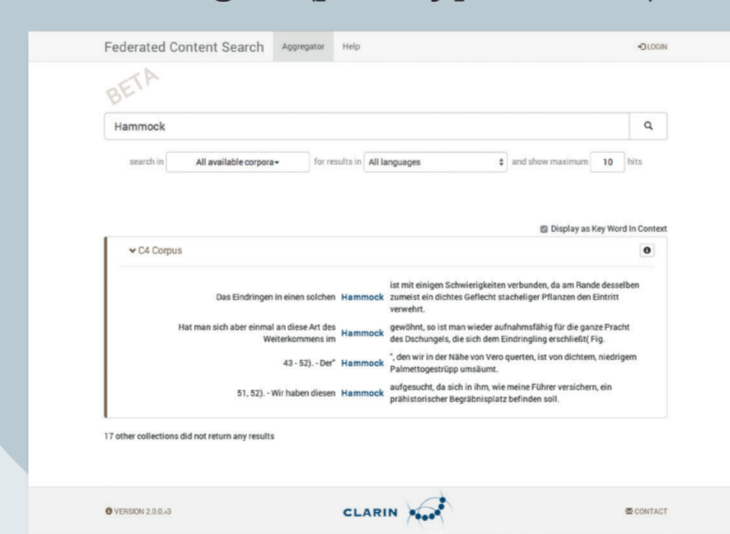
Federated Content Search Aggregator Help

LOGIN

BETA

Hammock

search in All available corpora for results in All languages and show maximum 10 hits

Display as Key Word In Context

C4 Corpus

| | | |
|---|---|---|
| Das Eindringen in einen solchen | Hammock | ist mit einigen Schwierigkeiten verbunden, da am Rande desselben zumeist ein dichtes Geflecht stacheliger Pflanzen den Eintritt verwehrt. |
| Hat man sich aber einmal an diese Art des Weiterkommens im | Hammock | gewöhnt, so ist man wieder aufnahmsfähig für die ganze Pracht des Dschungels, die sich dem Eindringling erschließt( Fig. |
| 43 - 52). - Der" | Hammock | ", den wir in der Nähe von Vero querten, ist von dichtem, niedrigem Palmettogestrüpp umsäumt. |
| 51, 52). - Wir haben diesen | Hammock | aufgesucht, da sich in ihm, wie meine Führer versichern, ein prähistorischer Begräbnisplatz befinden soll. |

17 other collections did not return any results

VERSION 2.0.0-3

CLARIN

CONTACT